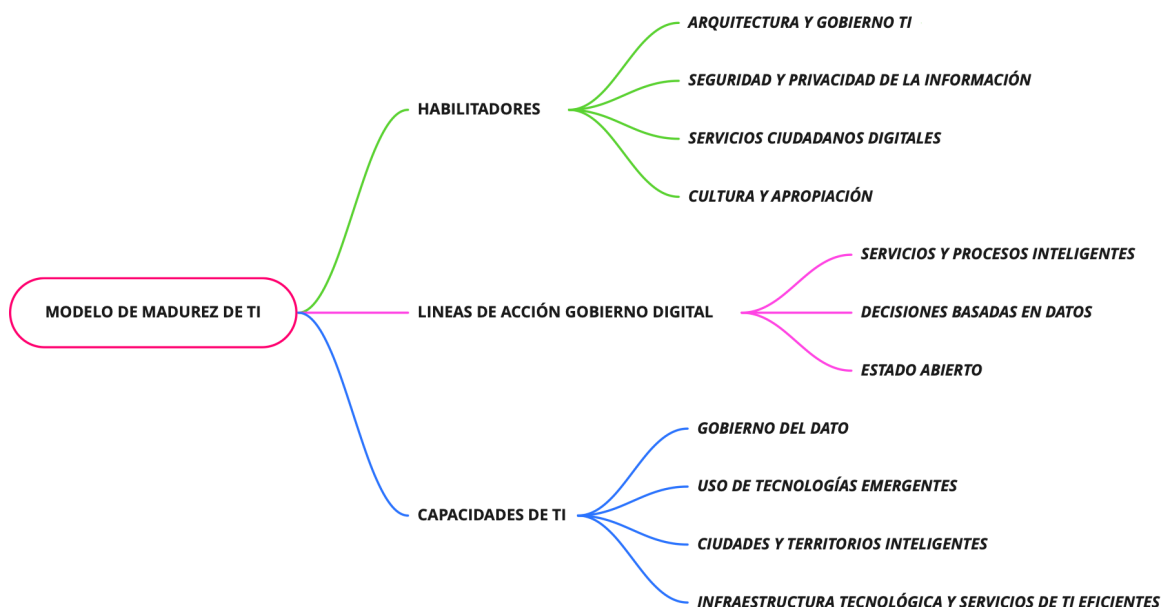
MODELO DE MADUREZ DE TI

HABILITADORES

ARQUITECTURA Y GOBIERNO TI

SEGURIDAD Y PRIVACIDAD DE LA INFORMACIÓN

SERVICIOS CIUDADANOS DIGITALES

CULTURA Y APROPIACIÓN

LINEAS DE ACCIÓN GOBIERNO DIGITAL

SERVICIOS Y PROCESOS INTELIGENTES

DECISIONES BASADAS EN DATOS

ESTADO ABIERTO

CAPACIDADES DE TI

GOBIERNO DEL DATO

USO DE TECNOLOGÍAS EMERGENTES

CIUDADES Y TERRITORIOS INTELIGENTES

INFRAESTRUCTURA TECNOLÓGICA Y SERVICIOS DE TI EFICIENTES